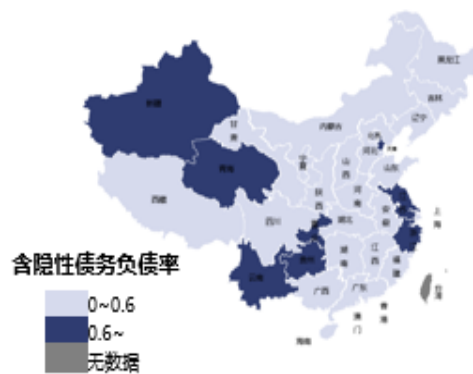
黑龙江
吉林
辽宁
内蒙古
新疆
甘肃
宁夏
北京
河北
天津
山西
山东
青海
陕西
河南
江苏
西藏
四川
湖北
安徽
上海
重庆
浙江
湖南
江西
贵州
福建
云南
广西
广东
台湾
香港
澳门
海南

含隐性债务负债率
0~0.6
0.6~
无数据